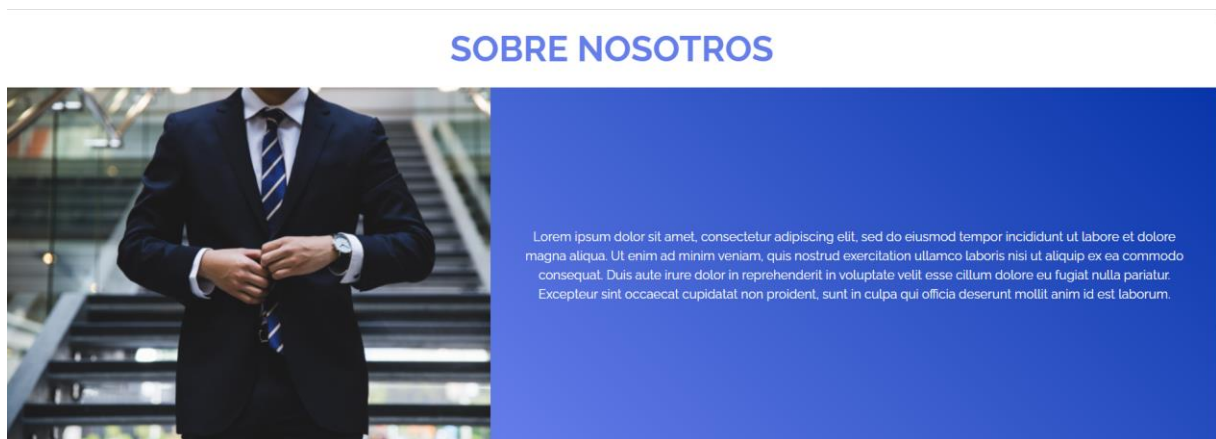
SOBRE NOSOTROS

Lorem ipsum dolor sit amet, consectetur adipiscing elit, sed do eiusmod tempor incididunt ut labore et dolore magna aliqua. Ut enim ad minim veniam, quis nostrud exercitation ullamco laboris nisi ut aliquip ex ea commodo consequat. Duis aute irure dolor in reprehenderit in voluptate velit esse cillum dolore eu fugiat nulla pariatur. Excepteur sint occaecat cupidatat non proident, sunt in culpa qui officia deserunt mollit anim id est laborum.